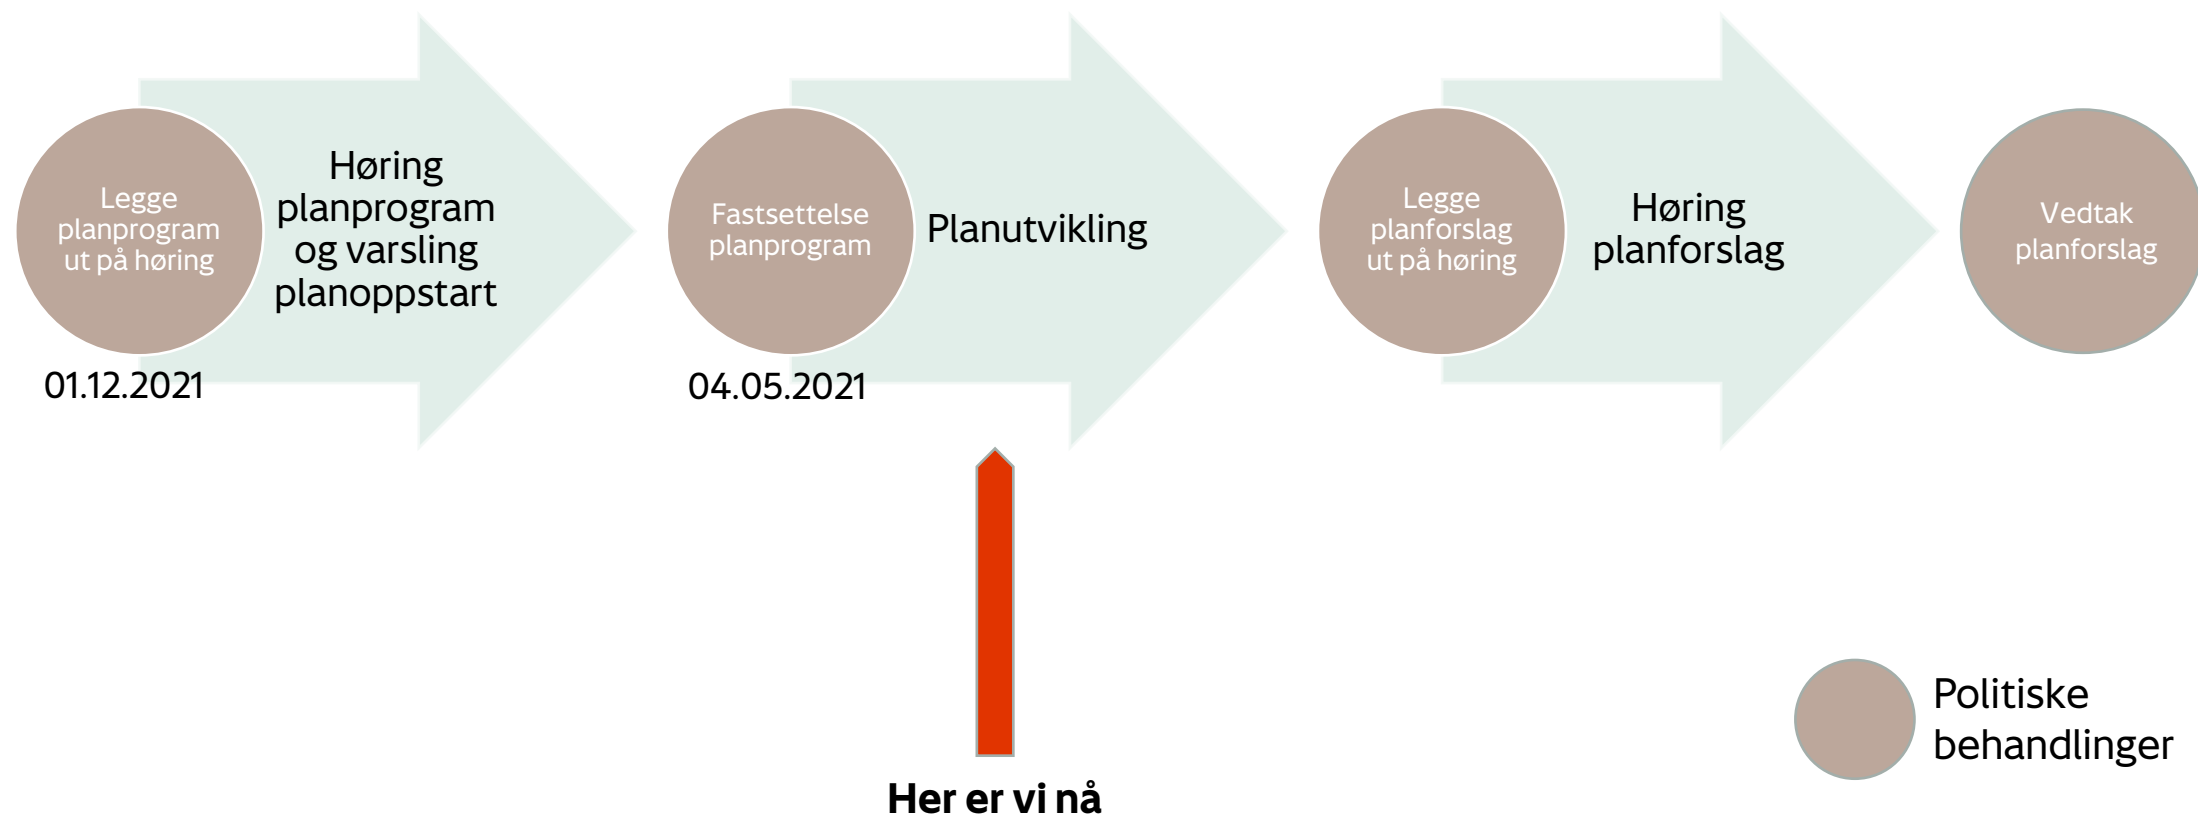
Legge planprogram ut på høring

01.12.2021

Høring planprogram og varsling planoppstart

Fastsettelse planprogram

04.05.2021

Planutvikling

Legge planforslag ut på høring

Høring planforslag

Vedtak planforslag

Her er vi nå

Politiske behandlinger